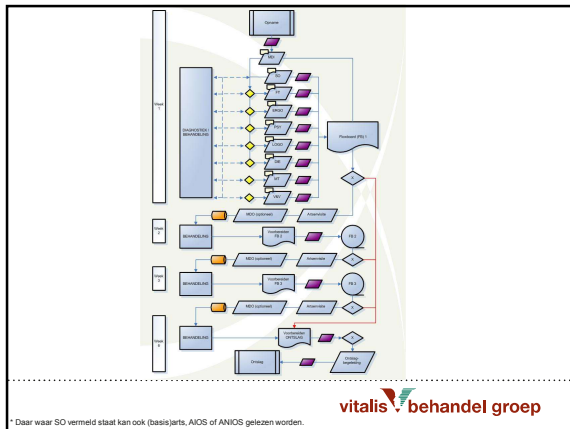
Opname

MDI

Week 1

DIAGNOSTIEK / BEHANDELING

FT

ET

DIEET

PSY

LOGO

MW

VPK

Flowsheet FS 1

Week 2

BEHANDELING

MDO (optioneel)

Interventie

Voorbereiden FS 2

FS 2

Week 3

BEHANDELING

MDO (optioneel)

Interventie

Voorbereiden FS 3

FS 3

Week 4

BEHANDELING

MDO (optioneel)

Interventie

Voorbereiden ONTSLAG

Ontslag

Ontslag begeleiding

vitalis behandel groep

* Daar waar SO vermeld staat kan ook (basis)arts, AIOS of ANIOS gelezen worden.